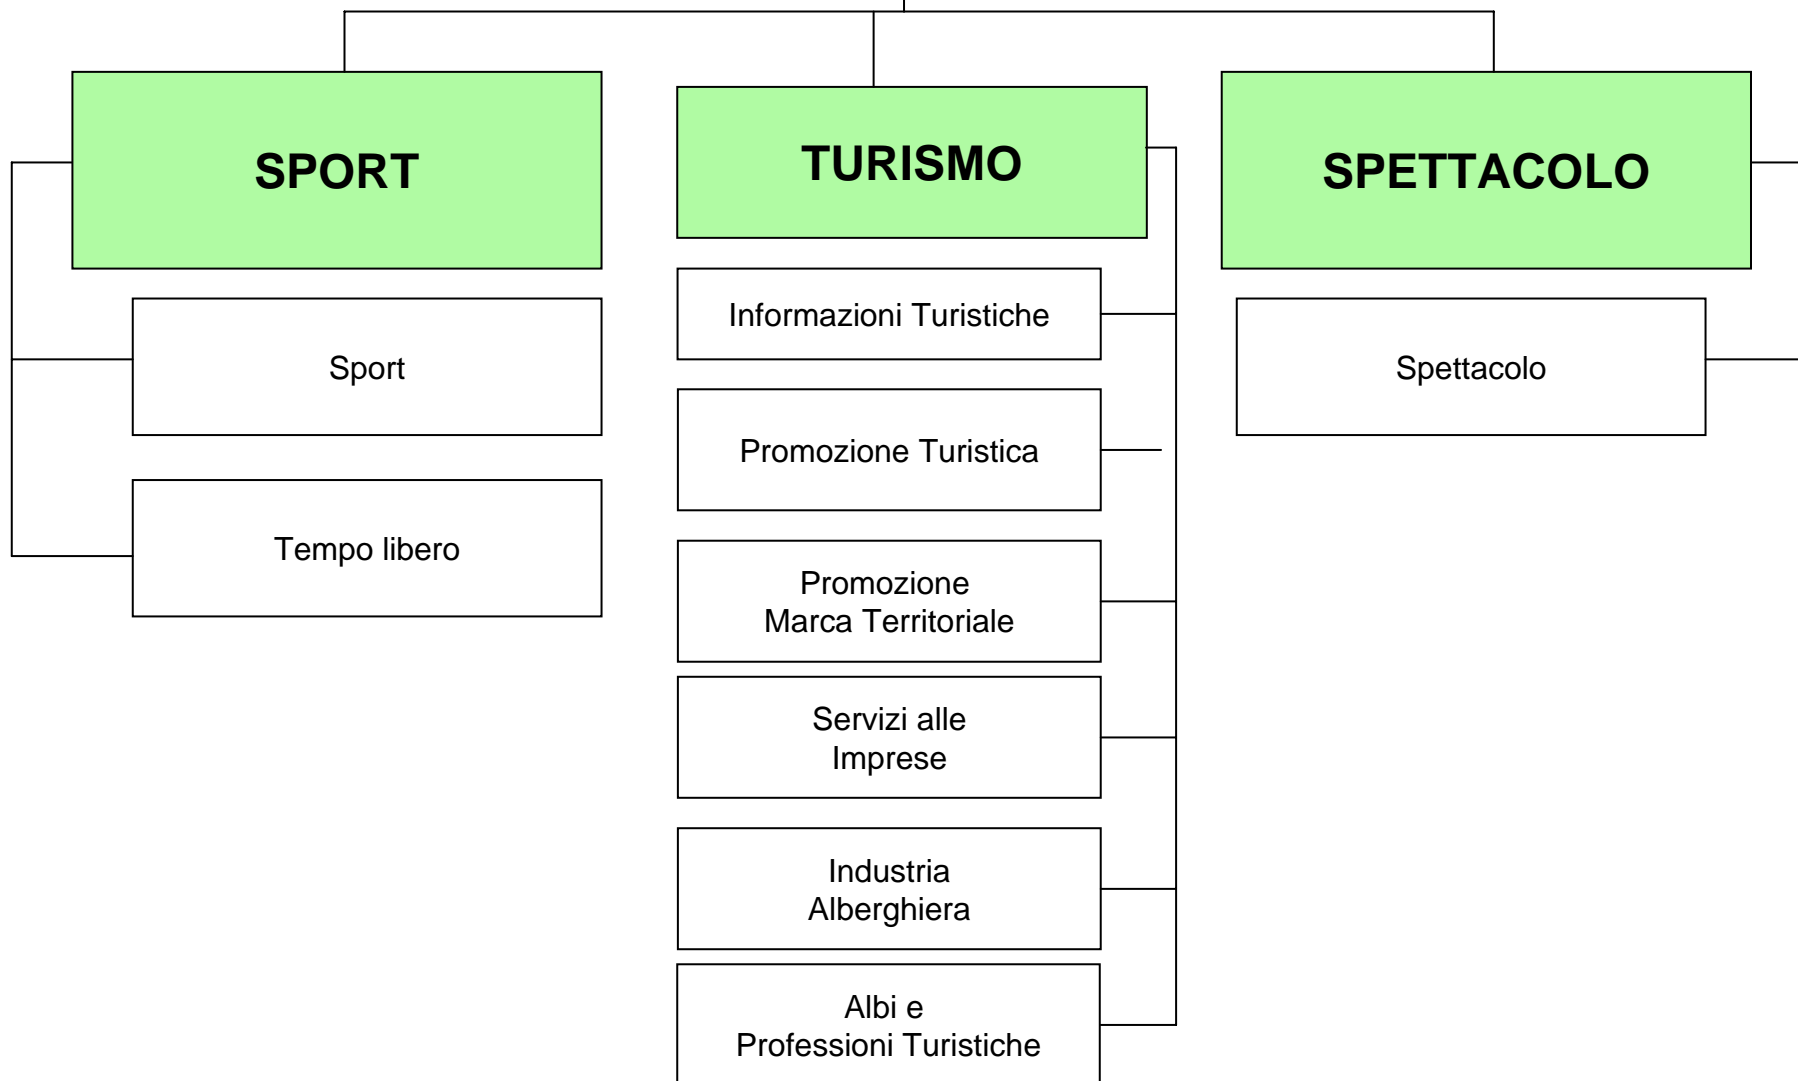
SPORT

Sport

Tempo libero

TURISMO

Informazioni Turistiche

Promozione Turistica

Promozione Marca Territoriale

Servizi alle Imprese

Industria Alberghiera

Albi e Professioni Turistiche

SPETTACOLO

Spettacolo